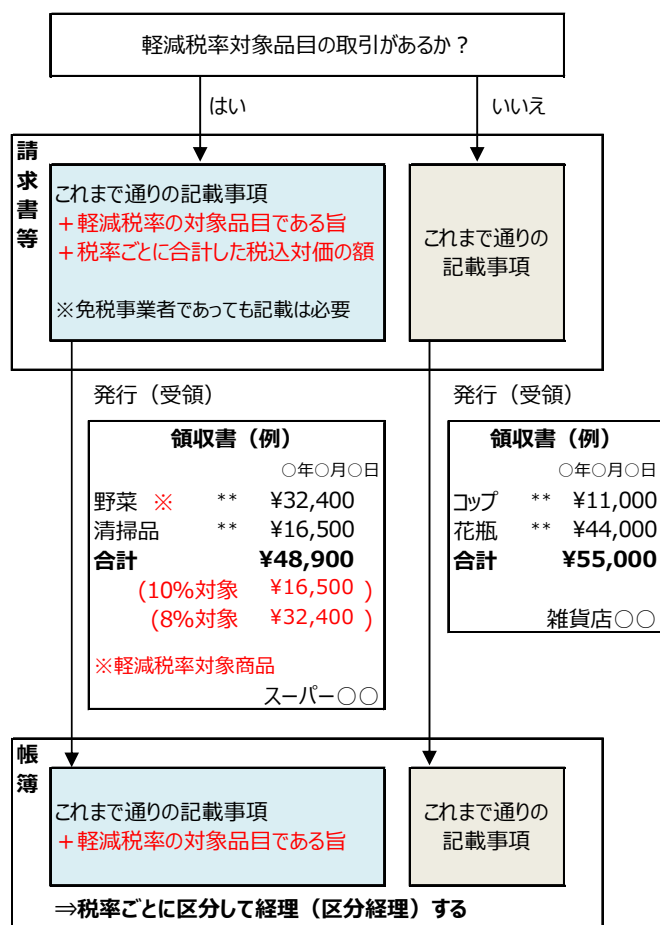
軽減税率対象品目の取引があるか？

はい

いいえ

請求書等

これまで通りの記載事項
＋軽減税率の対象品目である旨
＋税率ごとに合計した税込対価の額

※免税事業者であっても記載は必要

これまで通りの記載事項

発行（受領）

発行（受領）

領収書（例）

○年○月○日

| | | |
|---|---|---|
| 野菜 ※ | ** | ¥32,400 |
| 清掃品 | ** | ¥16,500 |
| 合計 | | ¥48,900 |
| | (10%対象 | ¥16,500 ) |
| | (8%対象 | ¥32,400 ) |

※軽減税率対象商品

スーパー○○

領収書（例）

○年○月○日

| | | |
|---|---|---|
| コップ | ** | ¥11,000 |
| 花瓶 | ** | ¥44,000 |
| 合計 | | ¥55,000 |

雑貨店○○

帳簿

これまで通りの記載事項
＋軽減税率の対象品目である旨

これまで通りの記載事項

⇒税率ごとに区分して経理（区分経理）する